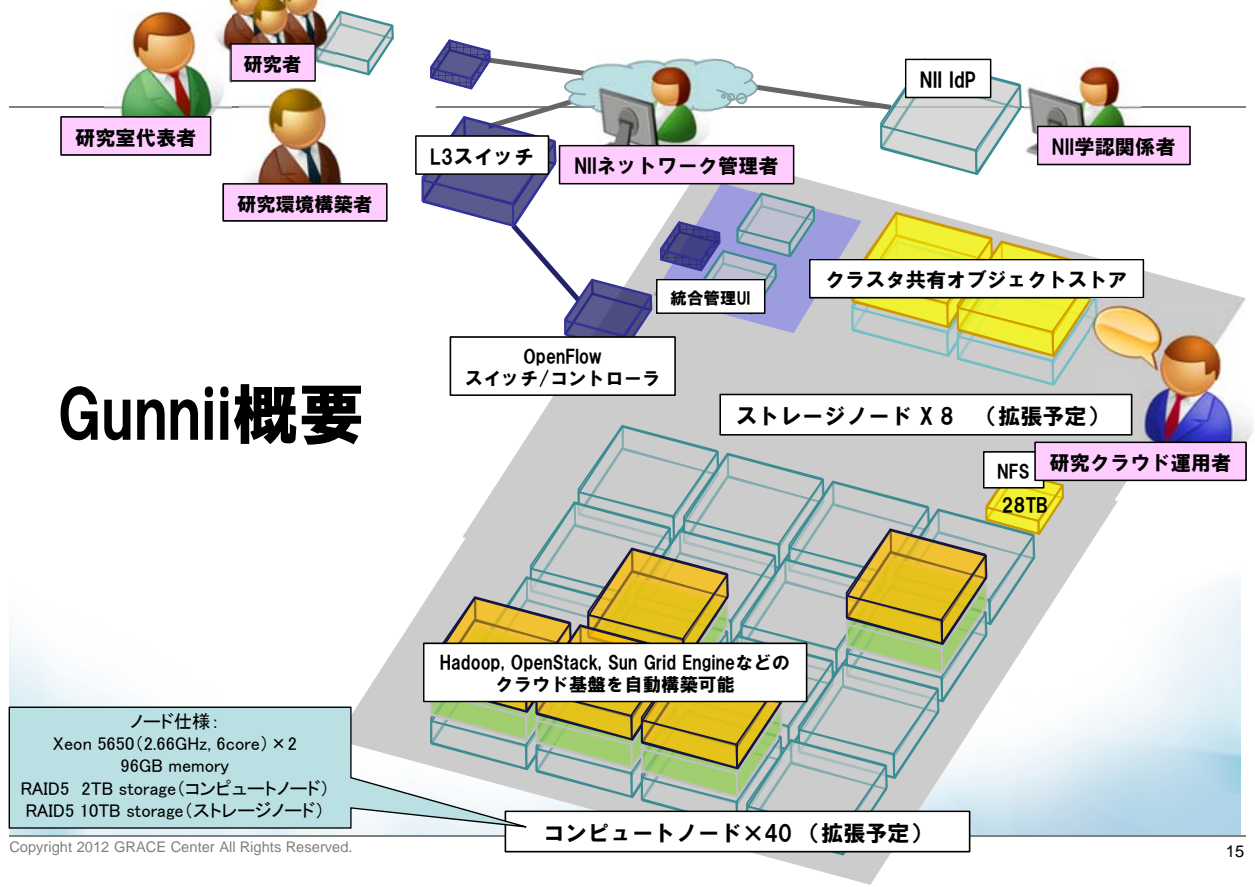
研究者

研究室代表者

研究環境構築者

L3スイッチ

NIIネットワーク管理者

NII IdP

NII学認関係者

統合管理UI

クラスタ共有オブジェクトストア

OpenFlow
スイッチ/コントローラ

Gunnii概要

ストレージノード X 8 （拡張予定）

NFS

28TB

研究クラウド運用者

Hadoop, OpenStack, Sun Grid Engineなどの
クラウド基盤を自動構築可能

ノード仕様：
Xeon 5650(2.66GHz, 6core) ×2
96GB memory
RAID5 2TB storage(コンピュートノード)
RAID5 10TB storage(ストレージノード)

コンピュートノード×40 （拡張予定）

Copyright 2012 GRACE Center All Rights Reserved.

15